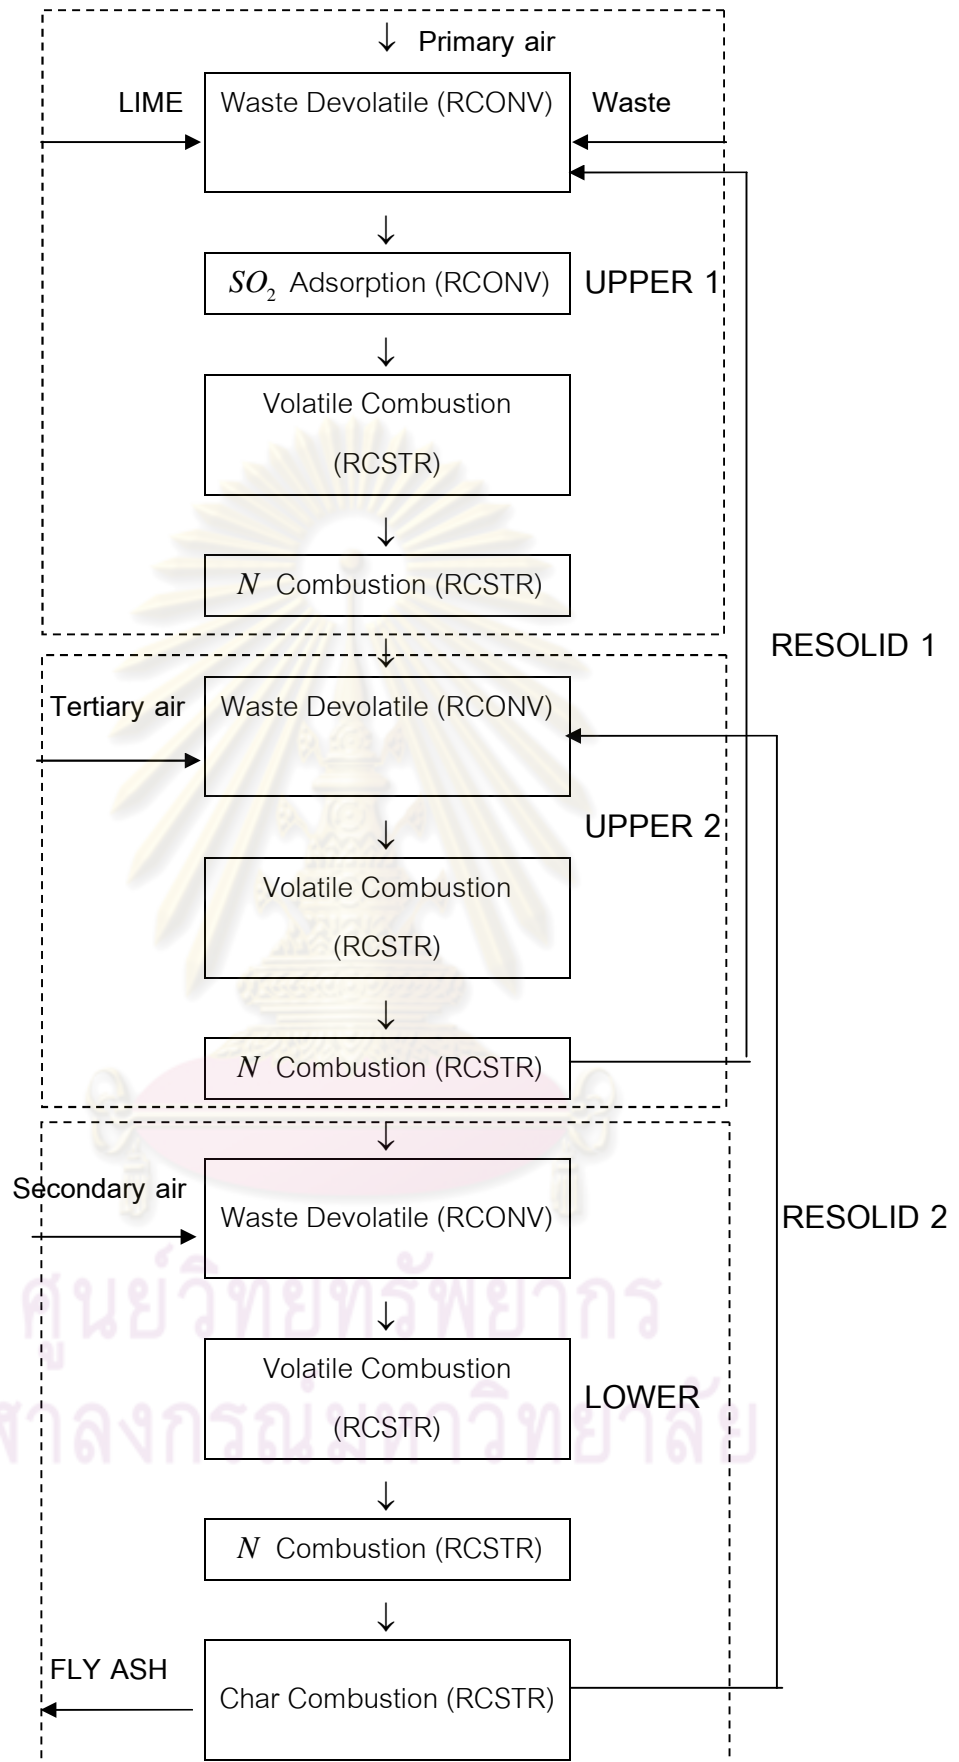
Primary air

LIME

Waste Devolatile (RCONV)

Waste

$SO_2$ Adsorption (RCONV)

UPPER 1

Volatile Combustion (RCSTR)

$N$ Combustion (RCSTR)

RESOLID 1

Tertiary air

Waste Devolatile (RCONV)

UPPER 2

Volatile Combustion (RCSTR)

$N$ Combustion (RCSTR)

Secondary air

Waste Devolatile (RCONV)

RESOLID 2

ศูนย์วิทยทรัพยากร จุฬาลงกรณ์มหาวิทยาลัย

Volatile Combustion (RCSTR)

LOWER

$N$ Combustion (RCSTR)

FLY ASH

Char Combustion (RCSTR)